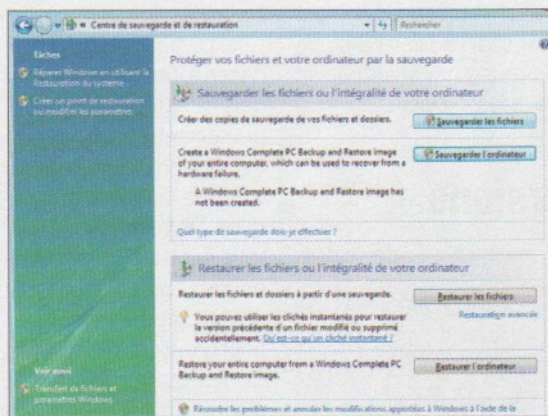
« Centre de sauvegarde et de restauration

Rechercher

Tâches

Réparer Windows en utilisant la Restauration du système

Créer un point de restauration ou modifier les paramètres

Protéger vos fichiers et votre ordinateur par la sauvegarde

Sauvegarder les fichiers ou l'intégralité de votre ordinateur

Créer des copies de sauvegarde de vos fichiers et dossiers.

Sauvegarder les fichiers

Create a Windows Complete PC Backup and Restore image of your entire computer, which can be used to recover from a hardware failure.

Sauvegarder l'ordinateur

A Windows Complete PC Backup and Restore image has not been created.

Quel type de sauvegarde dois-je effectuer ?

Restaurer les fichiers ou l'intégralité de votre ordinateur

Restaurer les fichiers et dossiers à partir d'une sauvegarde.

Restaurer les fichiers

Restauration avancée

Vous pouvez utiliser les clichés instantanés pour restaurer la version précédente d'un fichier modifié ou supprimé accidentellement. Qu'est-ce qu'un cliché instantané ?

Restore your entire computer from a Windows Complete PC Backup and Restore image.

Restaurer l'ordinateur

Voir aussi

Transfert de fichiers et paramètres Windows

Résoudre les problèmes et annuler les modifications apportées à Windows à l'aide de la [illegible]